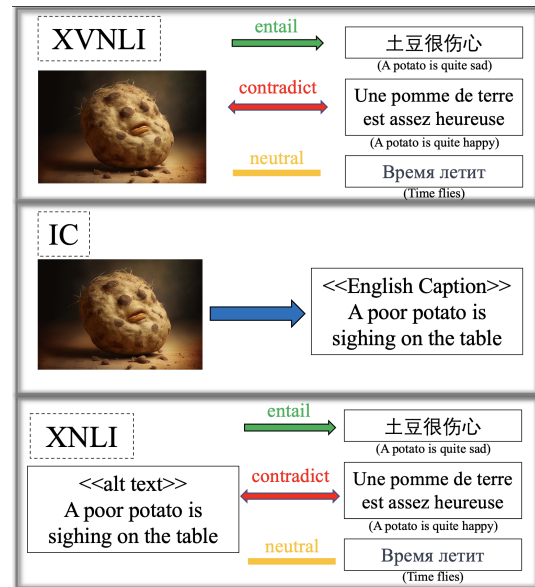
XVNLI

entail

土豆很伤心
(A potato is quite sad)

contradict

Une pomme de terre est assez heureuse
(A potato is quite happy)

neutral

Время летит
(Time flies)

IC

<<English Caption>>
A poor potato is sighing on the table

XNLI

entail

土豆很伤心
(A potato is quite sad)

<<alt text>>
A poor potato is sighing on the table

contradict

Une pomme de terre est assez heureuse
(A potato is quite happy)

neutral

Время летит
(Time flies)